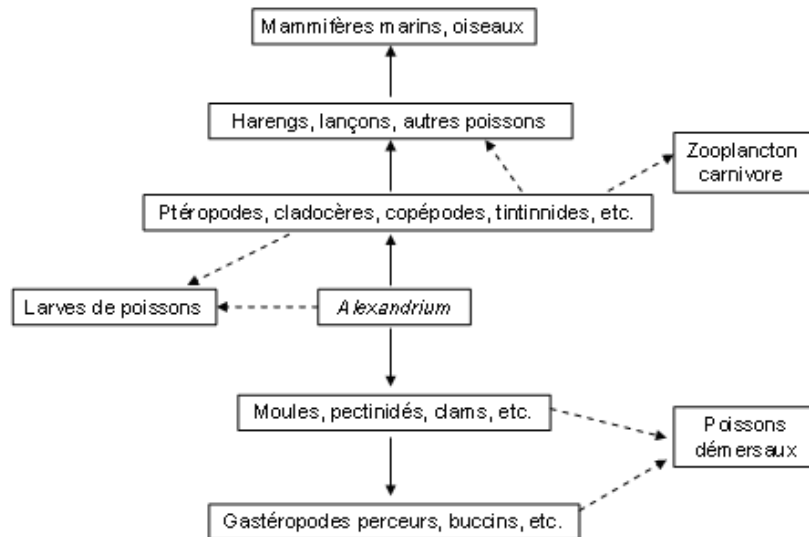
Mammifères marins, oiseaux

Harengs, lançons, autres poissons

Zooplancton carnivore

Ptéropodes, cladocères, copépodes, tintinnides, etc.

Larves de poissons

Alexandrium

Moules, pectinidés, clams, etc.

Poissons démersaux

Gastéropodes perceurs, buccins, etc.